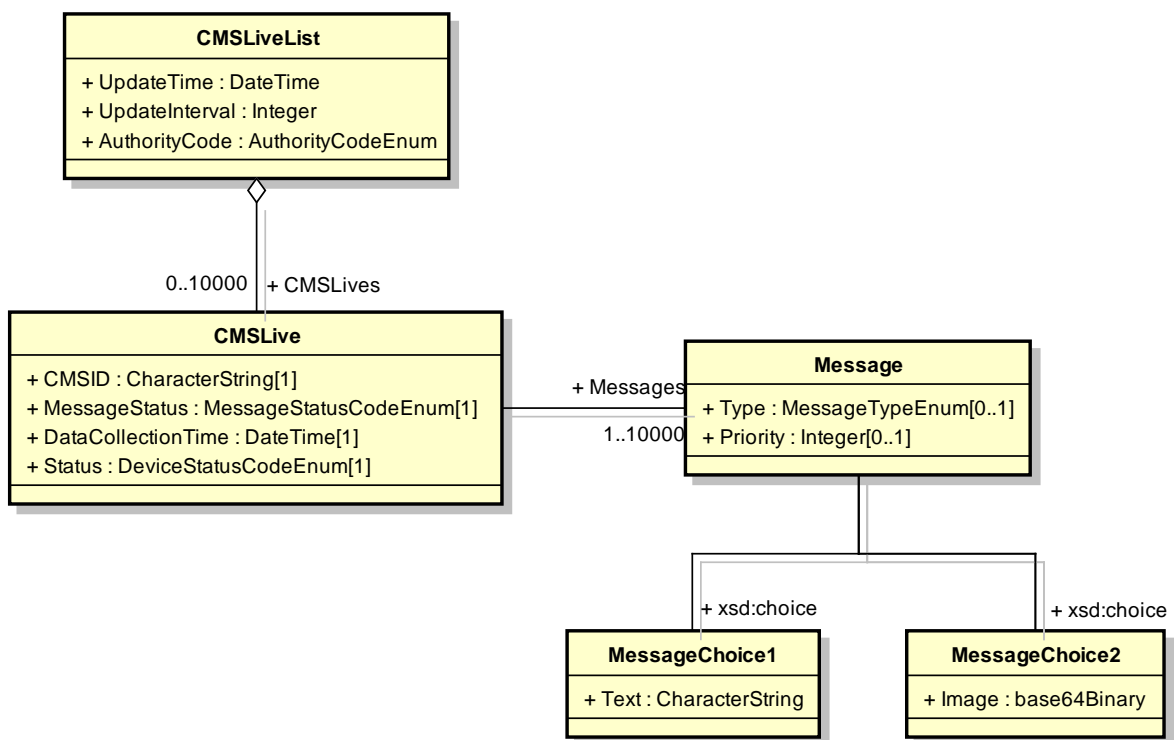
CMSLiveList

+ UpdateTime : DateTime
+ UpdateInterval : Integer
+ AuthorityCode : AuthorityCodeEnum

0..10000

+ CMSLives

CMSLive

+ CMSID : CharacterString[1]
+ MessageStatus : MessageStatusCodeEnum[1]
+ DataCollectionTime : DateTime[1]
+ Status : DeviceStatusCodeEnum[1]

+ Messages

1..10000

Message

+ Type : MessageTypeEnum[0..1]
+ Priority : Integer[0..1]

+ xsd:choice

+ xsd:choice

MessageChoice1

+ Text : CharacterString

MessageChoice2

+ Image : base64Binary